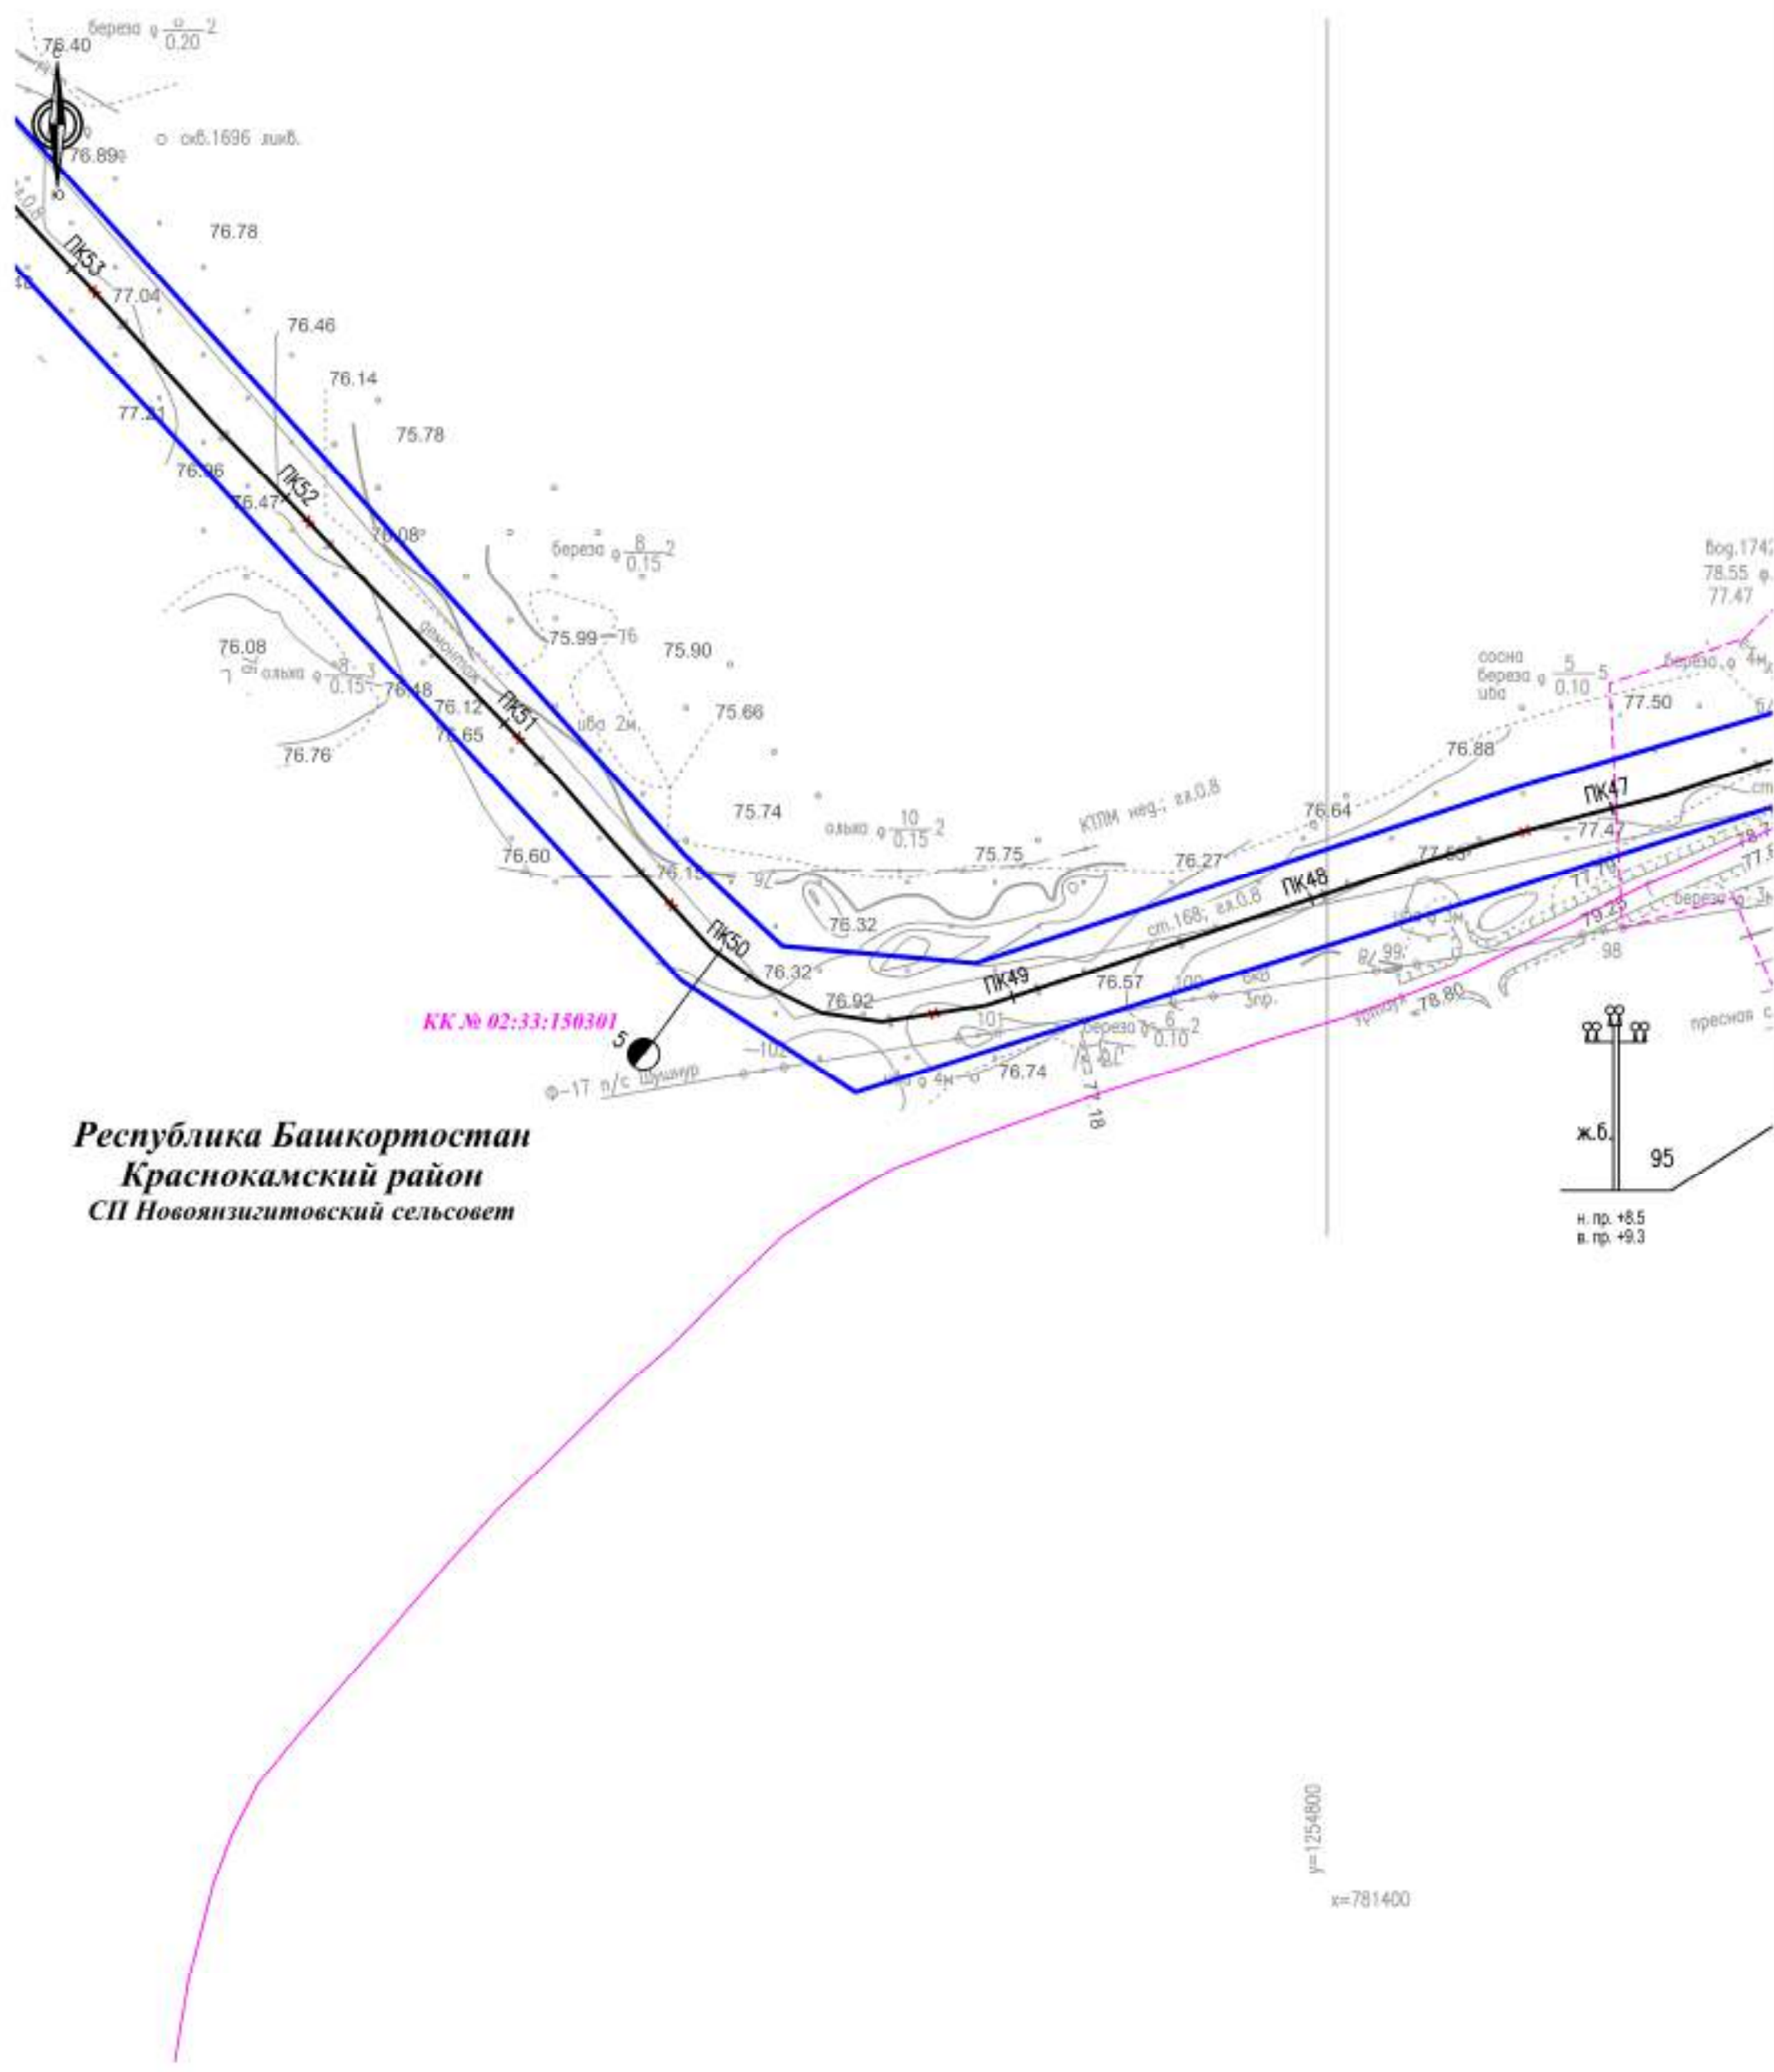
76.40
береза $\varphi\frac{9}{0.20}2$
с
скв.1696 ликв.
76.89
ю
76.78
ПК53
77.04
76.46
76.14
77.21
75.78
76.96
76.47
ПК52
76.08
береза $\varphi\frac{8}{0.15}2$
76.08
ольха $\varphi\frac{8}{0.15}3$
76.48
демонтаж
75.99
76
75.90
76.12
ПК51
ива 2м.
75.66
76.65
76.76
75.74
ольха $\varphi\frac{10}{0.15}2$
КЛПМ нед., гл.0.8
76.64
76.60
75.75
76.27
76.15
76
76.32
ст.168, гл.0.8
ПК48
77.68
ПК50
76.32
ПК49
76.92
76.57
100
99
101
береза $\varphi\frac{6}{0.10}2$
78.80
КК № 02:33:150301
5
102
Ф-17 п/с Шушнур
76.74
77.18
вод.1742
78.55
77.47
сосна
береза
ива
$\varphi\frac{5}{0.10}5$
береза
77.50
76.88
ПК47
77.47
77.76
79.25
98
береза
пресная
ж.б.
95
н. пр. +8.5
в. пр. +9.3
Республика Башкортостан
Краснокамский район
СП Новоянзигитовский сельсовет
y=1254800
x=781400